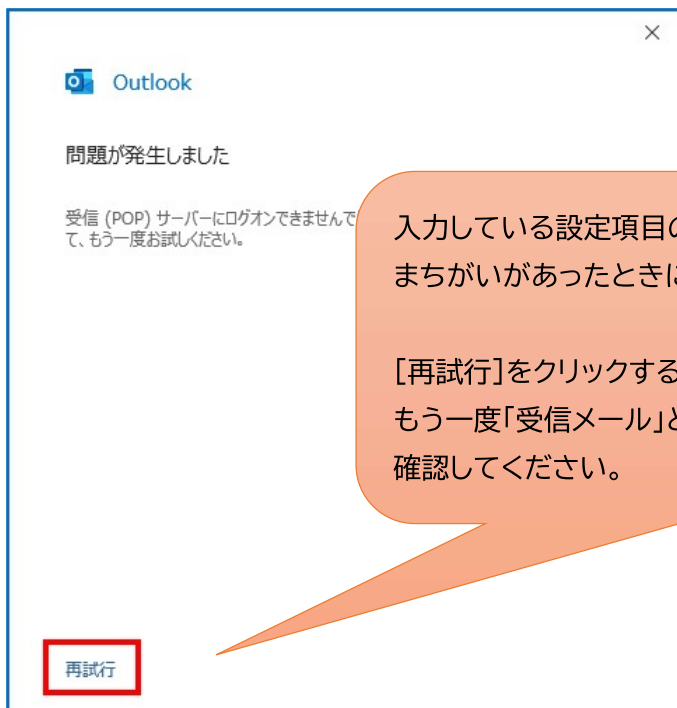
×

Outlook

問題が発生しました

受信 (POP) サーバーにログオンできませんで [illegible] て、もう一度お試しください。

入力している設定項目の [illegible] まちがいがあったときに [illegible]

[再試行]をクリックする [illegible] もう一度「受信メール」と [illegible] 確認してください。

再試行